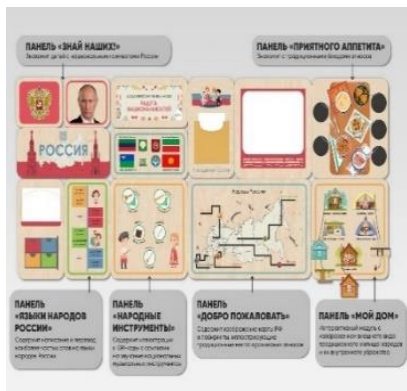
ПАНЕЛЬ «ЗНАЙ НАШИХ!»
Знакомит детей с национальными символами России

ПАНЕЛЬ «ПРИЯТНОГО АППЕТИТА»
Знакомит с традиционными блюдами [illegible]

РОССИЯ

Народы России

ПАНЕЛЬ «ЯЗЫКИ НАРОДОВ РОССИИ»
Содержит написание и перевод наиболее частых слов на языках народов России

ПАНЕЛЬ «НАРОДНЫЕ ИНСТРУМЕНТЫ»
Содержит изображения и QR-коды с описанием и звучанием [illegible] музыкальных инструментов

ПАНЕЛЬ «ДОБРО ПОЖАЛОВАТЬ»
Содержит изображение карты РФ и лабиринты, иллюстрирующие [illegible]

ПАНЕЛЬ «МОЙ ДОМ»
Интерактивный модуль с изображением жилища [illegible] традиционного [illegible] и его внутреннего убранства